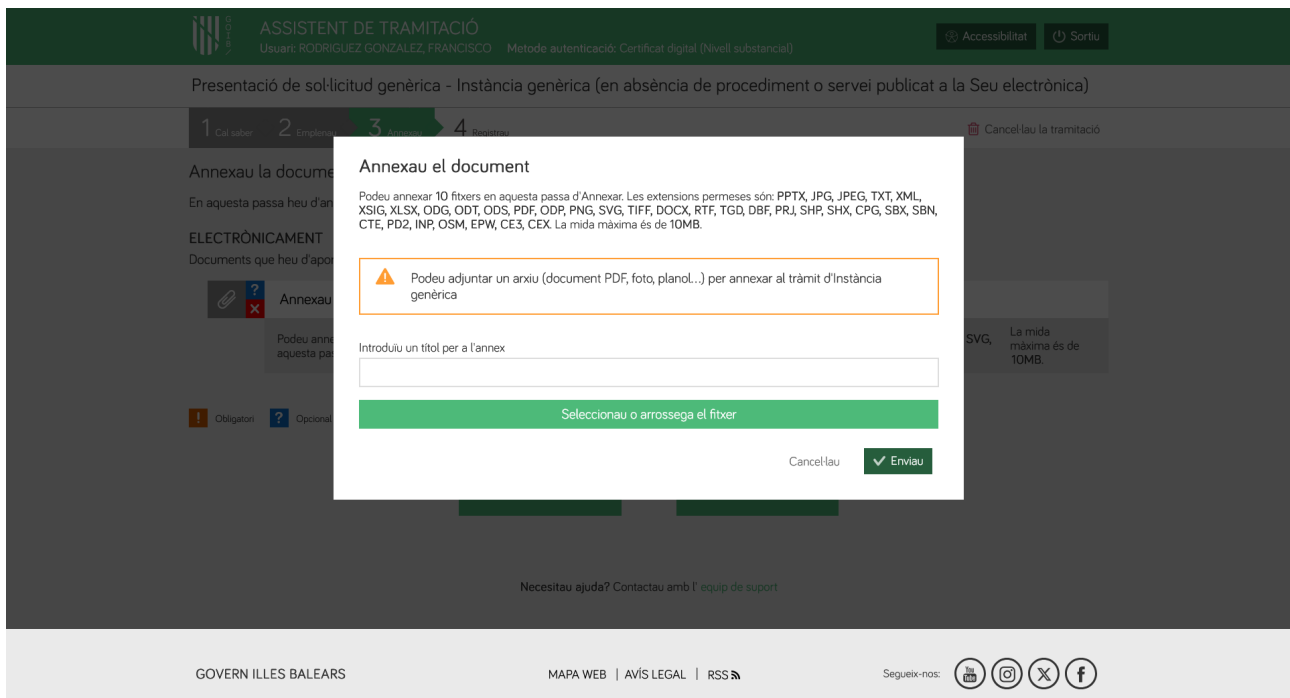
ASSISTENT DE TRAMITACIÓ
Usuari: RODRIGUEZ GONZALEZ, FRANCISCO Metode autenticació: Certificat digital (Nivell substancial)

Accessibilitat Sortiu

Presentació de sol·licitud genèrica - Instància genèrica (en absència de procediment o servei publicat a la Seu electrònica)

1 Cal saber 2 Emplenau 3 Annexau 4 Registrau

Cancel·lau la tramitació

Annexau la docume

En aquesta passa heu d'an

ELECTRÒNICAMENT
Documents que heu d'apor

Annexau

Podeu anne aquesta pas

SVG, La mida màxima és de 10MB.

Obligatori Opcional

Annexau el document

Podeu annexar 10 fitxers en aquesta passa d'Annexar. Les extensions permeses són: PPTX, JPG, JPEG, TXT, XML, XSIG, XLSX, ODG, ODT, ODS, PDF, ODP, PNG, SVG, TIFF, DOCX, RTF, TGD, DBF, PRJ, SHP, SHX, CPG, SBX, SBN, CTE, PD2, INP, OSM, EPW, CE3, CEX. La mida màxima és de 10MB.

Podeu adjuntar un arxiu (document PDF, foto, planol...) per annexar al tràmit d'Instància genèrica

Introduïu un títol per a l'annex

Seleccionau o arrossega el fitxer

Cancel·lau Enviau

Necesitau ajuda? Contactau amb l' equip de suport

GOVERN ILLES BALEARS

MAPA WEB | AVÍS LEGAL | RSS

Segueix-nos: